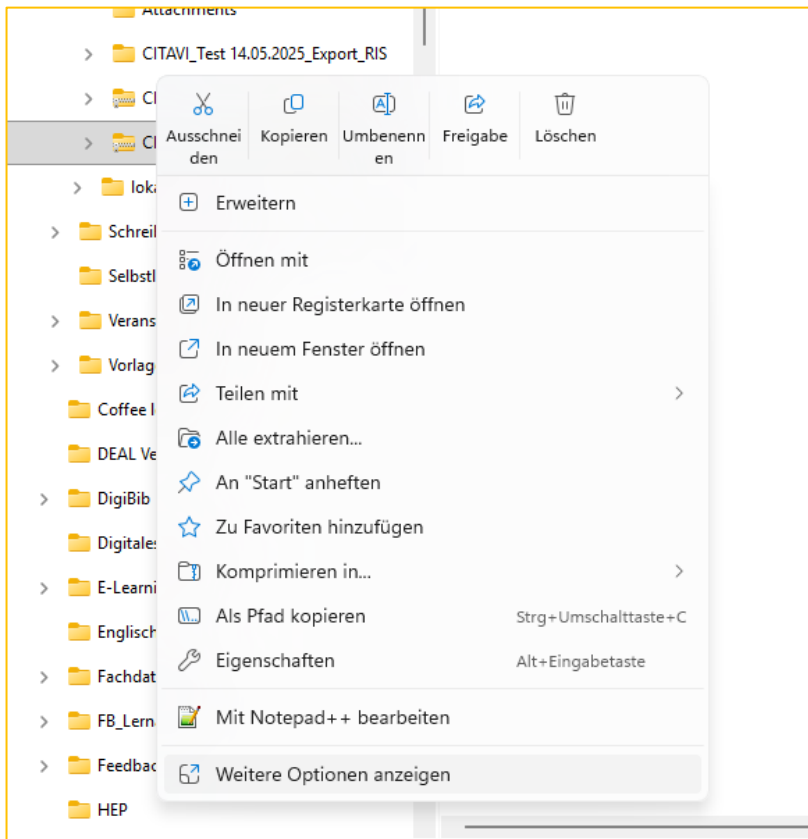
Attachments
CITAVI_Test 14.05.2025_Export_RIS
CI
CI
loka
Schreil
Selbstl
Verans
Vorlag
Coffee l
DEAL Ve
DigiBib
Digitales
E-Learni
Englisch
Fachdat
FB_Lern
Feedbac
HEP

Ausschneiden
Kopieren
Umbenennen
Freigabe
Löschen

Erweitern
Öffnen mit
In neuer Registerkarte öffnen
In neuem Fenster öffnen
Teilen mit
Alle extrahieren...
An "Start" anheften
Zu Favoriten hinzufügen
Komprimieren in...
Als Pfad kopieren Strg+Umschalttaste+C
Eigenschaften Alt+Eingabetaste
Mit Notepad++ bearbeiten
Weitere Optionen anzeigen